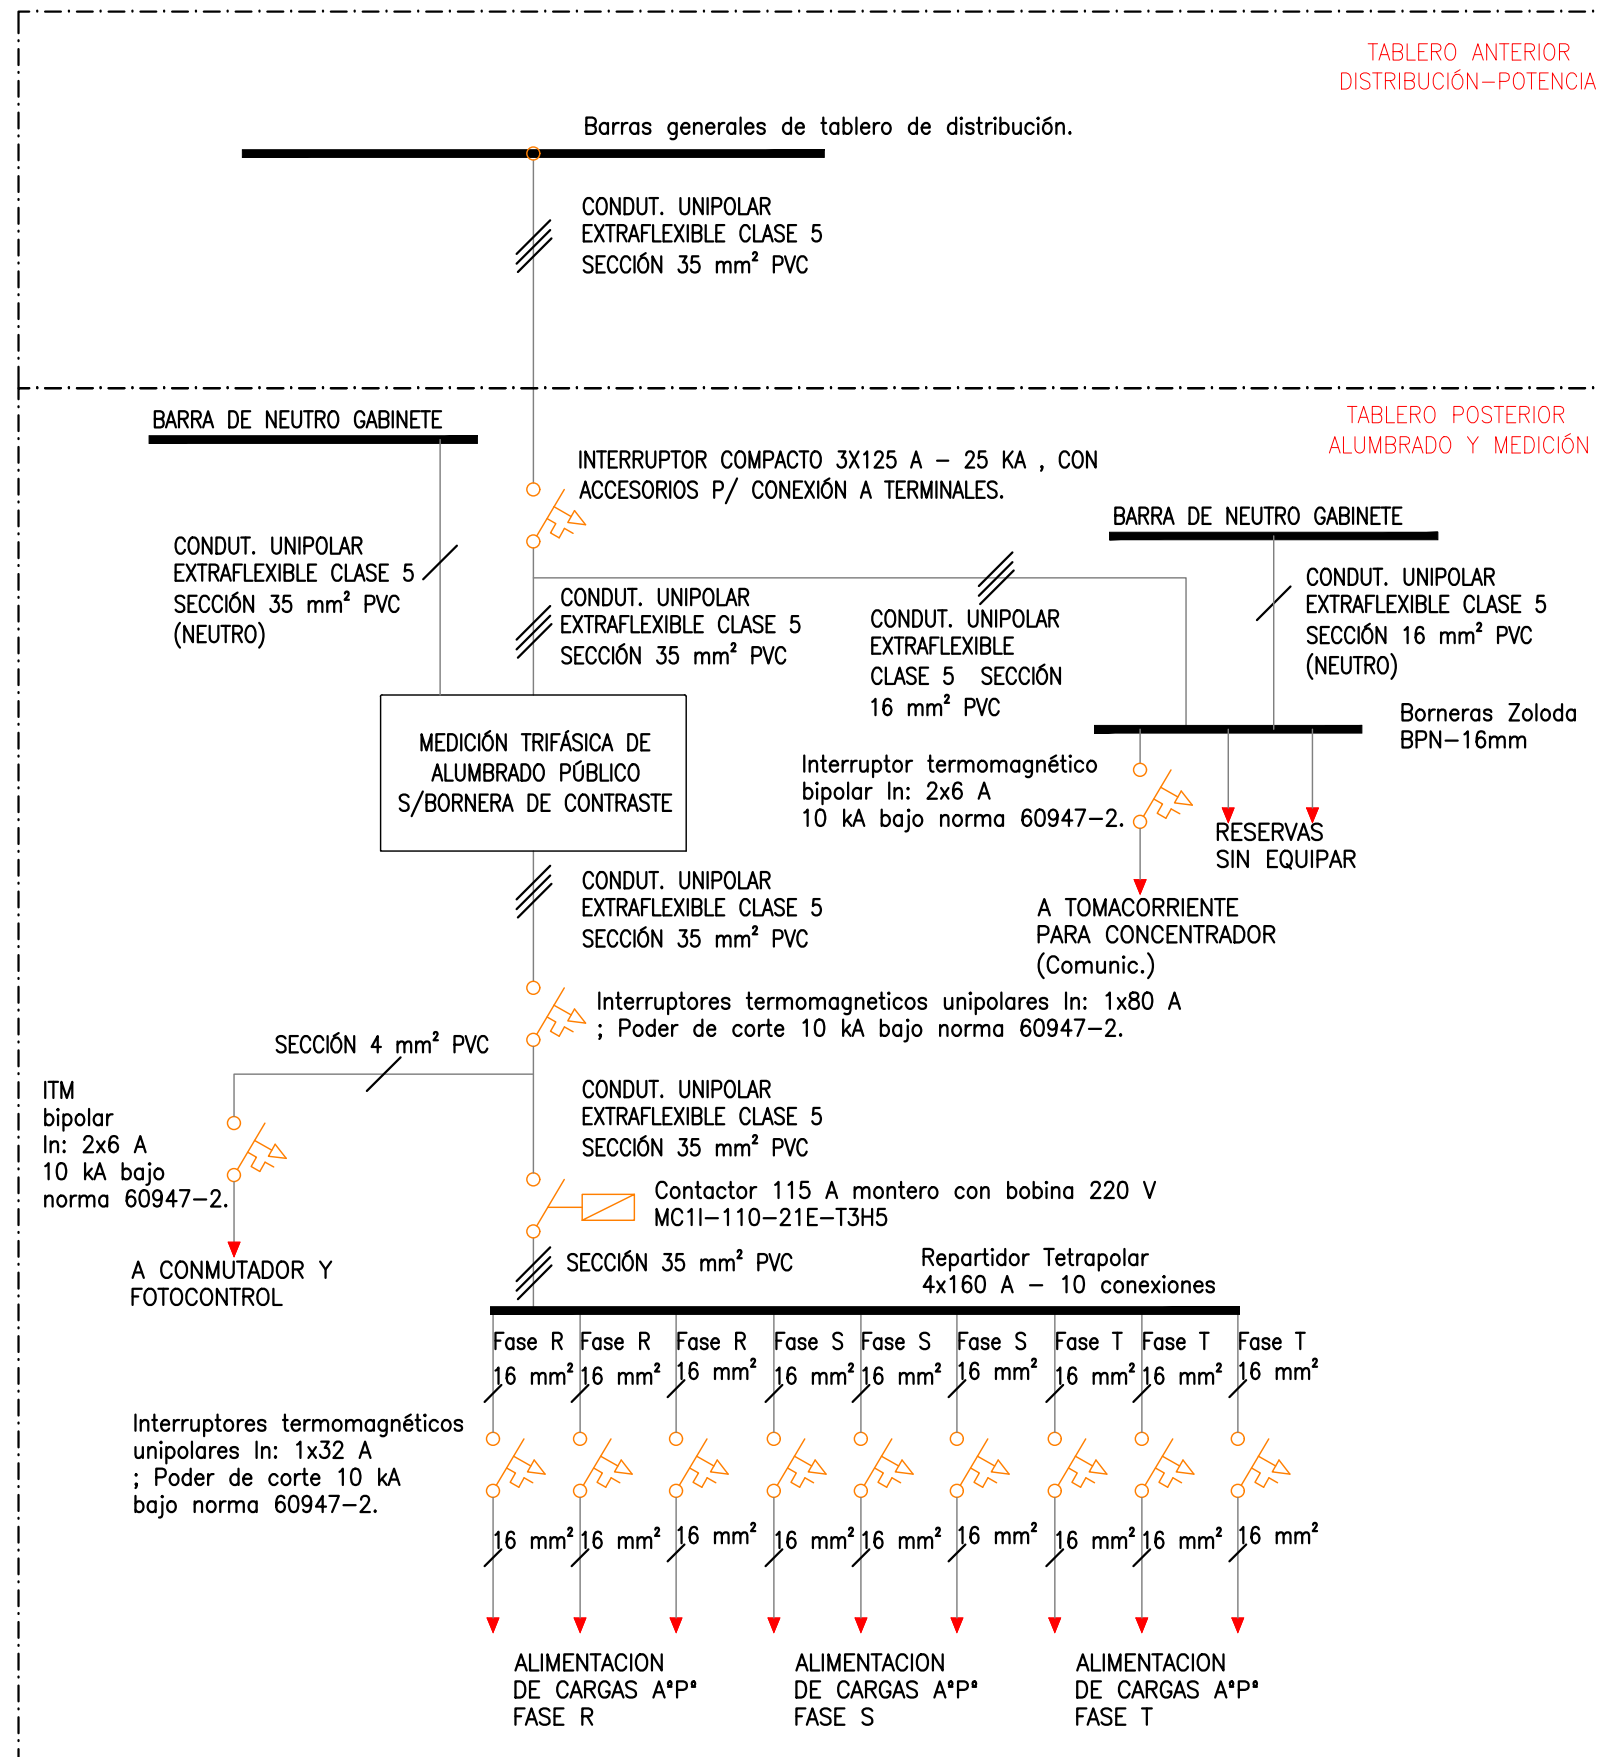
TABLERO ANTERIOR
DISTRIBUCIÓN–POTENCIA

Barras generales de tablero de distribución.

CONDUT. UNIPOLAR
EXTRAFLEXIBLE CLASE 5
SECCIÓN 35 $mm^2$ PVC

BARRA DE NEUTRO GABINETE

TABLERO POSTERIOR
ALUMBRADO Y MEDICIÓN

INTERRUPTOR COMPACTO 3X125 A – 25 KA , CON
ACCESORIOS P/ CONEXIÓN A TERMINALES.

BARRA DE NEUTRO GABINETE

CONDUT. UNIPOLAR
EXTRAFLEXIBLE CLASE 5
SECCIÓN 35 $mm^2$ PVC
(NEUTRO)

CONDUT. UNIPOLAR
EXTRAFLEXIBLE CLASE 5
SECCIÓN 35 $mm^2$ PVC

CONDUT. UNIPOLAR
EXTRAFLEXIBLE
CLASE 5 SECCIÓN
16 $mm^2$ PVC

CONDUT. UNIPOLAR
EXTRAFLEXIBLE CLASE 5
SECCIÓN 16 $mm^2$ PVC
(NEUTRO)

MEDICIÓN TRIFÁSICA DE
ALUMBRADO PÚBLICO
S/BORNERA DE CONTRASTE

Borneras Zoloda
BPN–16mm

Interruptor termomagnético
bipolar In: 2x6 A
10 kA bajo norma 60947–2.

RESERVAS
SIN EQUIPAR

CONDUT. UNIPOLAR
EXTRAFLEXIBLE CLASE 5
SECCIÓN 35 $mm^2$ PVC

A TOMACORRIENTE
PARA CONCENTRADOR
(Comunic.)

Interruptores termomagneticos unipolares In: 1x80 A
; Poder de corte 10 kA bajo norma 60947–2.

SECCIÓN 4 $mm^2$ PVC

ITM
bipolar
In: 2x6 A
10 kA bajo
norma 60947–2.

CONDUT. UNIPOLAR
EXTRAFLEXIBLE CLASE 5
SECCIÓN 35 $mm^2$ PVC

Contactor 115 A montero con bobina 220 V
MC1I–110–21E–T3H5

A CONMUTADOR Y
FOTOCONTROL

SECCIÓN 35 $mm^2$ PVC

Repartidor Tetrapolar
4x160 A – 10 conexiones

Fase R 16 $mm^2$ Fase R 16 $mm^2$ Fase R 16 $mm^2$ Fase S 16 $mm^2$ Fase S 16 $mm^2$ Fase S 16 $mm^2$ Fase T 16 $mm^2$ Fase T 16 $mm^2$ Fase T 16 $mm^2$

Interruptores termomagnéticos
unipolares In: 1x32 A
; Poder de corte 10 kA
bajo norma 60947–2.

16 $mm^2$ 16 $mm^2$ 16 $mm^2$ 16 $mm^2$ 16 $mm^2$ 16 $mm^2$ 16 $mm^2$ 16 $mm^2$ 16 $mm^2$

ALIMENTACION
DE CARGAS A°P°
FASE R

ALIMENTACION
DE CARGAS A°P°
FASE S

ALIMENTACION
DE CARGAS A°P°
FASE T